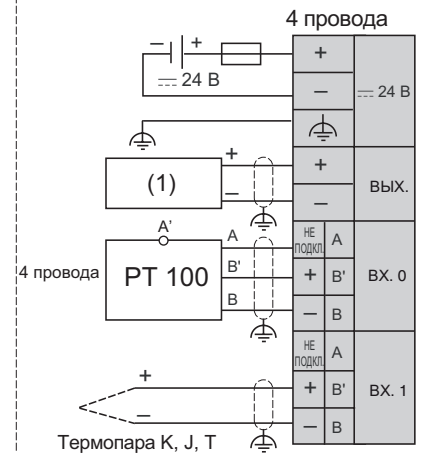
4 провода

$-$ $+$

$\overline{\phantom{x}}$ 24 В

$+$

$-$

$\overline{\phantom{x}}$ 24 В

$+$

$-$

(1)

$+$

$-$

ВЫХ.

A'

A

НЕ ПОДКЛ

A

4 провода

PT 100

B'

$+$

B'

ВХ. 0

B

$-$

B

НЕ ПОДКЛ

A

$+$

$+$

B'

ВХ. 1

$-$

$-$

B

Термопара K, J, T